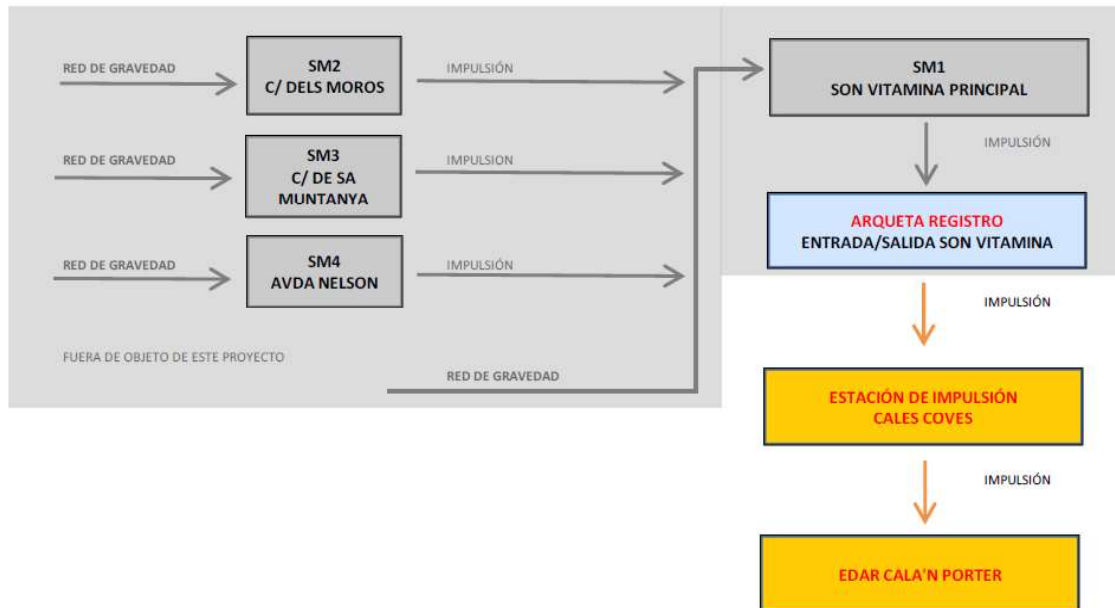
RED DE GRAVEDAD

SM2
C/ DELS MOROS

IMPULSIÓN

RED DE GRAVEDAD

SM3
C/ DE SA MUNTANYA

IMPULSION

RED DE GRAVEDAD

SM4
AVDA NELSON

IMPULSIÓN

FUERA DE OBJETO DE ESTE PROYECTO

RED DE GRAVEDAD

SM1
SON VITAMINA PRINCIPAL

IMPULSIÓN

ARQUETA REGISTRO
ENTRADA/SALIDA SON VITAMINA

IMPULSIÓN

ESTACIÓN DE IMPULSIÓN
CALES COVES

IMPULSIÓN

EDAR CALA'N PORTER